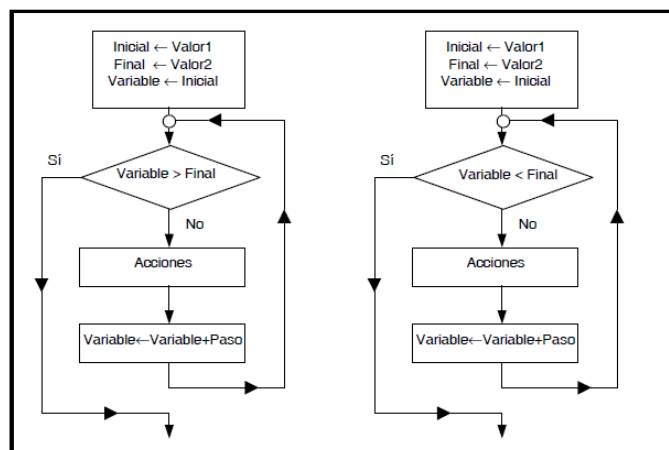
Inicial $\leftarrow$ Valor1
Final $\leftarrow$ Valor2
Variable $\leftarrow$ Inicial

Sí

Variable > Final

No

Acciones

Variable$\leftarrow$Variable+Paso

Inicial $\leftarrow$ Valor1
Final $\leftarrow$ Valor2
Variable $\leftarrow$ Inicial

Sí

Variable < Final

No

Acciones

Variable$\leftarrow$Variable+Paso